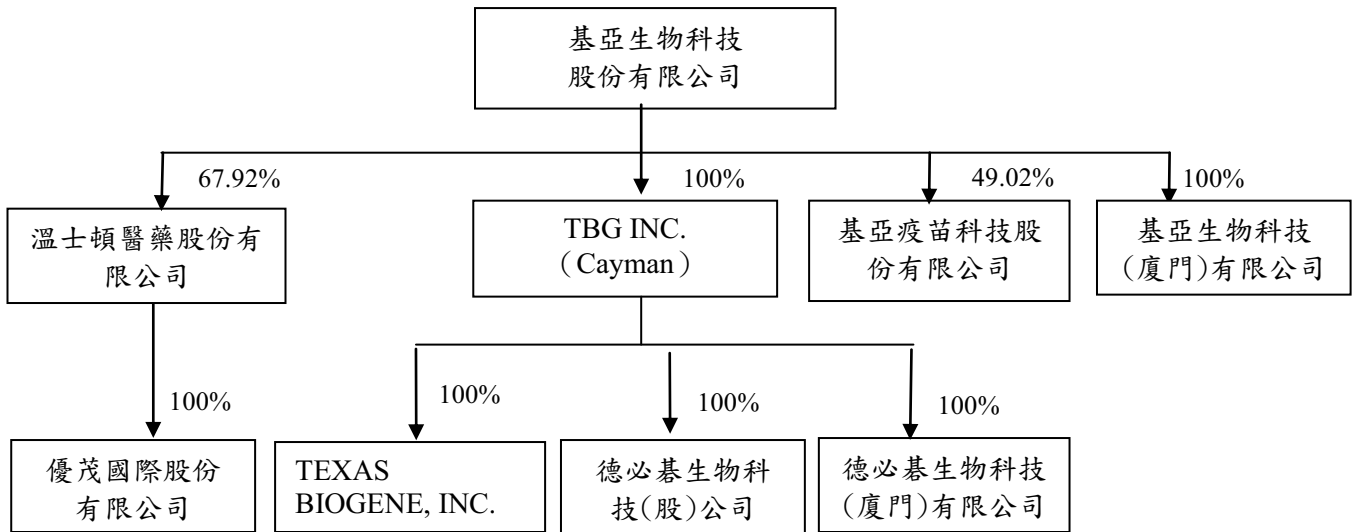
基亞生物科技股份有限公司

67.92%

100%

49.02%

100%

溫士頓醫藥股份有限公司

TBG INC.
(Cayman)

基亞疫苗科技股份有限公司

基亞生物科技(廈門)有限公司

100%

100%

100%

100%

優茂國際股份有限公司

TEXAS BIOGENE, INC.

德必碁生物科技(股)公司

德必碁生物科技(廈門)有限公司